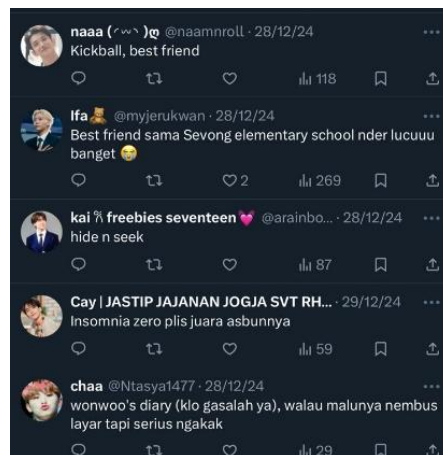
naaa (◜~◝)ღ @naamnroll · 28/12/24
Kickball, best friend

118

Ifa🧸 @myjerukwan · 28/12/24
Best friend sama Sevong elementary school nder lucuuu banget 😭

2 269

kai ℜ freebies seventeen💘 @arainbo... · 28/12/24
hide n seek

87

Cay | JASTIP JAJANAN JOGJA SVT RH... · 29/12/24
Insomnia zero plis juara asbunnya

59

chaa @Ntasya1477 · 28/12/24
wonwoo's diary (klo gasalah ya), walau malunya nembus layar tapi serius ngakak

29